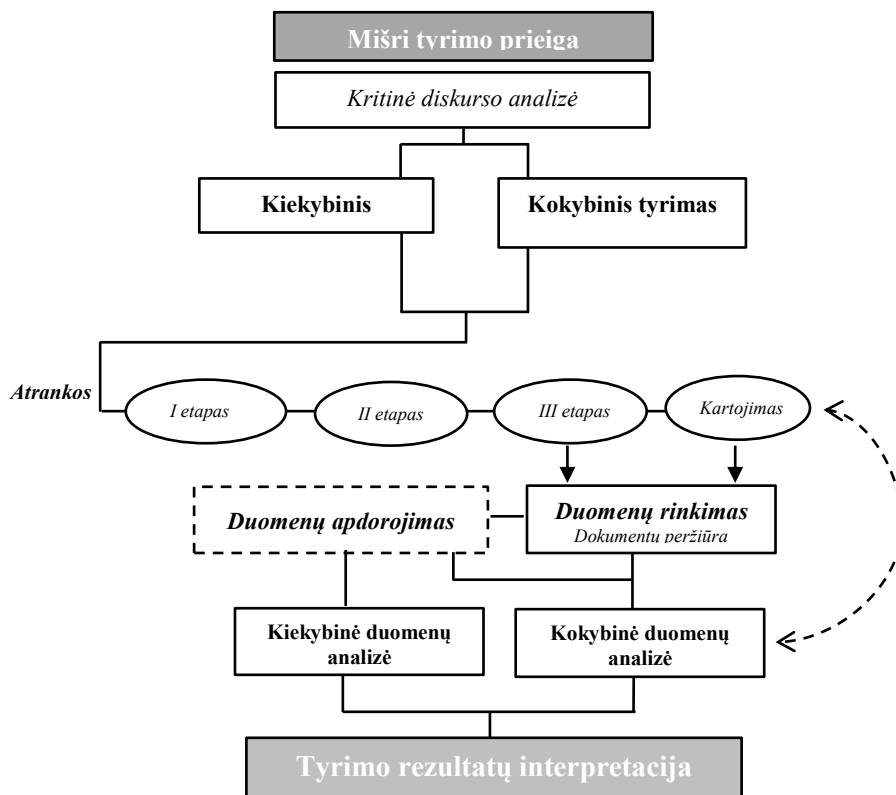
Mišri tyrimo prieiga

Kritinė diskurso analizė

Kiekybinis

Kokybinis tyrimas

Atrankos

I etapas

II etapas

III etapas

Kartojimas

Duomenų apdorojimas

Duomenų rinkimas
Dokumentų peržiūra

Kiekybinė duomenų analizė

Kokybinė duomenų analizė

Tyrimo rezultatų interpretacija